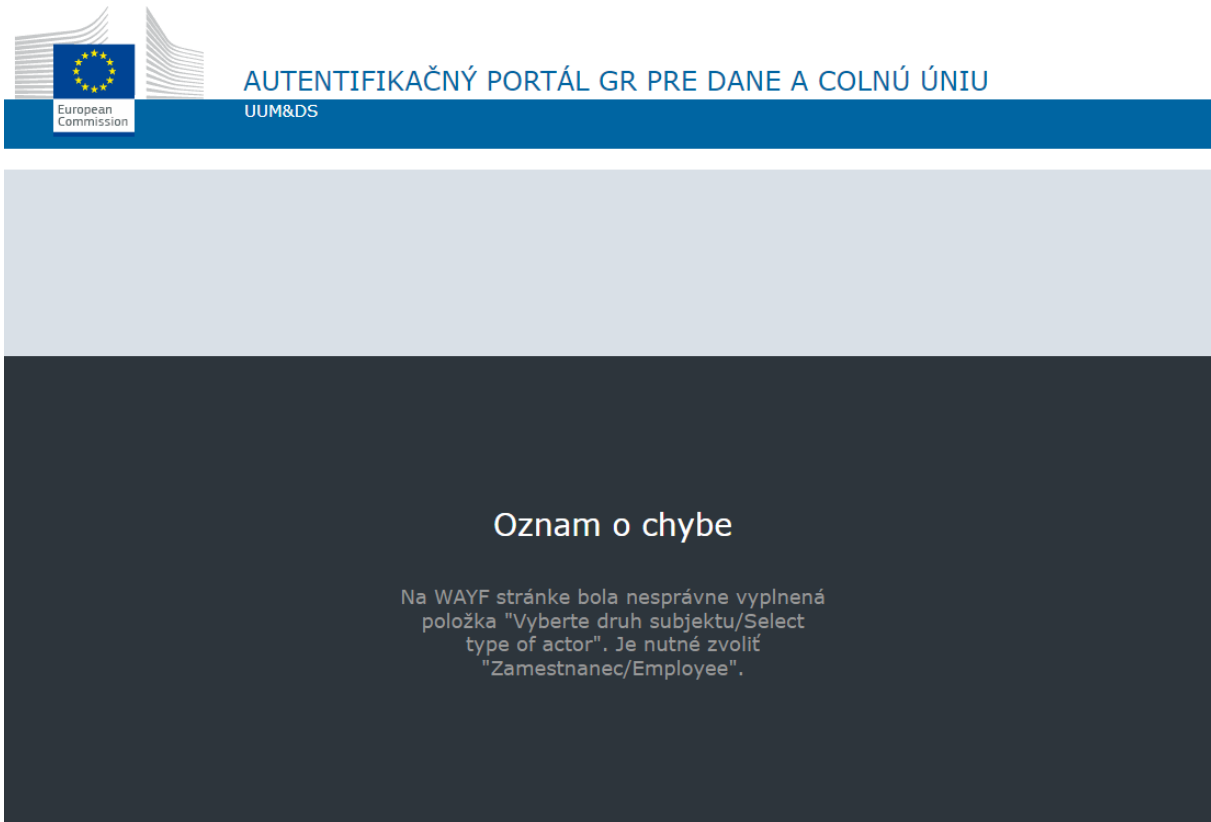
European Commission

AUTENTIFIKAČNÝ PORTÁL GR PRE DANE A COLNÚ ÚNIU
UUM&DS

Oznam o chybe

Na WAYF stránke bola nesprávne vyplnená položka "Vyberte druh subjektu/Select type of actor". Je nutné zvoliť "Zamestnanec/Employee".